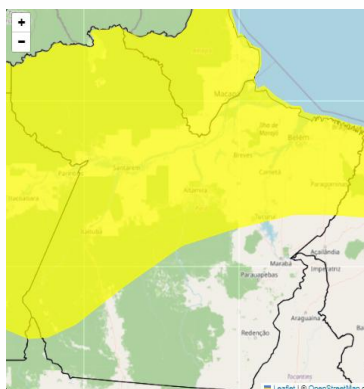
+
-
Macapá
Ilha de Marajó
Belém
Breves
Cametá
Parintins
Santarém
Altamira
Paragominas
Tucuruí
Itacoatiara
Itaituba
Açailândia
Marabá
Imperatriz
Parauapebas
Araguaína
Redenção
Ba
Tocantins
Leaflet | © OpenStreetMap